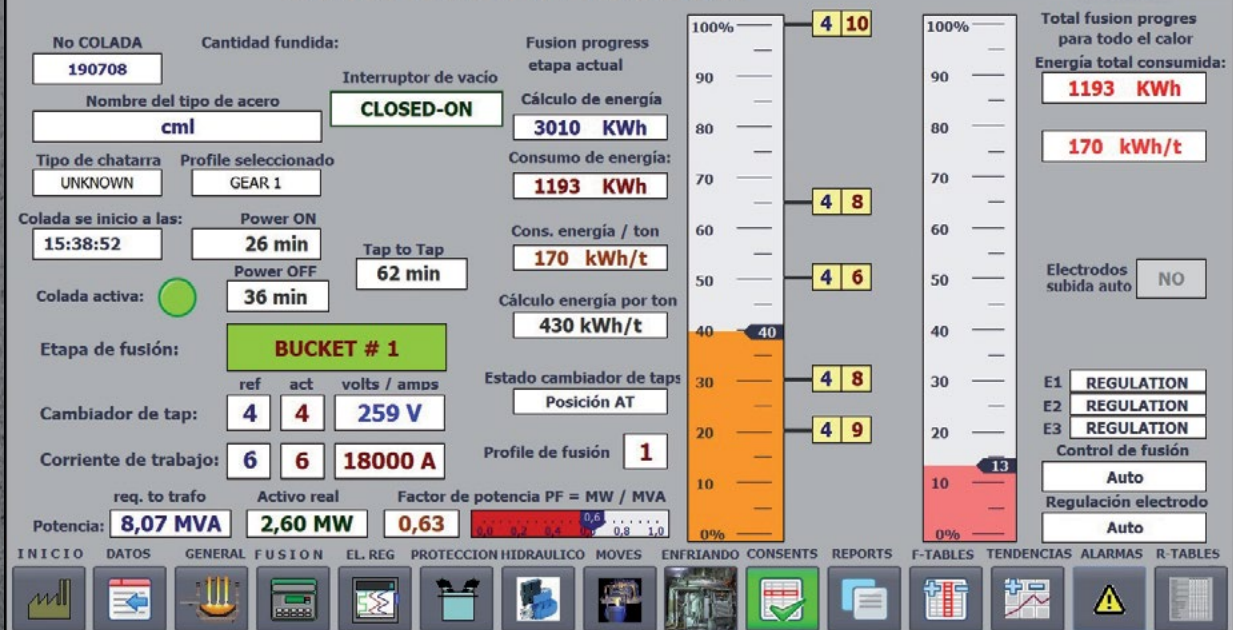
No COLADA
190708

Cantidad fundida:

Interruptor de vacío
CLOSED-ON

Nombre del tipo de acero
cml

Tipo de chatarra
UNKNOWN

Profile seleccionado
GEAR 1

Colada se inicio a las:
15:38:52

Power ON
26 min

Power OFF
36 min

Tap to Tap
62 min

Colada activa:

Etapa de fusión:
BUCKET # 1

ref act volts / amps

Cambiador de tap: 4 4 259 V

Corriente de trabajo: 6 6 18000 A

req. to trafo
Potencia: 8,07 MVA

Activo real
2,60 MW

Factor de potencia PF = MW / MVA
0,63

0,6
0,0 0,2 0,4 0,6 0,8 1,0

Fusion progress
etapa actual

Cálculo de energía
3010 KWh

Consumo de energía:
1193 KWh

Cons. energía / ton
170 kWh/t

Cálculo energía por ton
430 kWh/t

Estado cambiador de taps
Posición AT

Profile de fusión 1

100%
90
80
70
60
50
40
30
20
10
0%

40

4 10
4 8
4 6
4 8
4 9

100%
90
80
70
60
50
40
30
20
10
0%

13

Total fusion progres
para todo el calor

Energía total consumida:
1193 KWh

170 kWh/t

Electrodos
subida auto
NO

E1 REGULATION
E2 REGULATION
E3 REGULATION

Control de fusión
Auto

Regulación electrodo
Auto

INICIO DATOS GENERAL FUSION EL. REG PROTECCION HIDRAULICO MOVES ENFRIANDO CONSENTS REPORTS F-TABLES TENDENCIAS ALARMAS R-TABLES